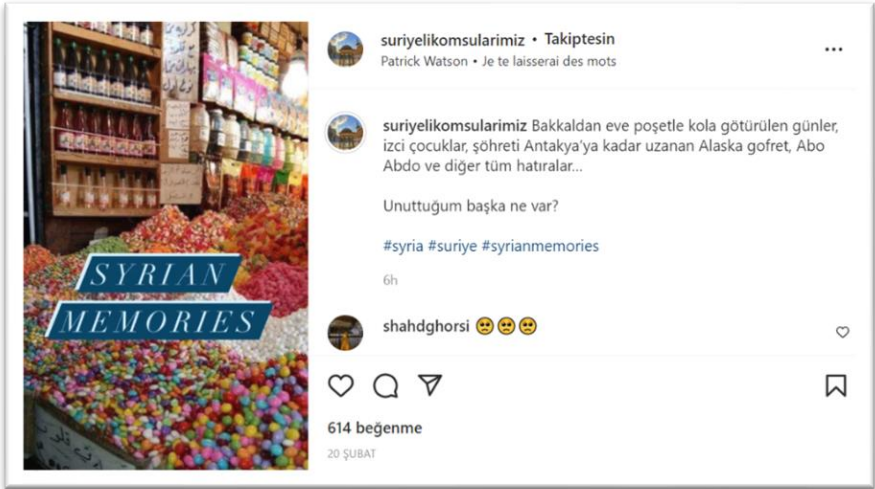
SYRIAN
MEMORIES

suriyelikomsularimiz • Takiptesin
Patrick Watson • Je te laisserai des mots

suriyelikomsularimiz Bakkaldan eve poşetle kola götürülen günler, izci çocuklar, şöhreti Antakya'ya kadar uzanan Alaska gofret, Abo Abdo ve diğer tüm hatıralar...

Unuttuğum başka ne var?

#syria #suriye #syrianmemories

6h

shahdghorsi 🙁🙁🙁

614 beğenme

20 ŞUBAT